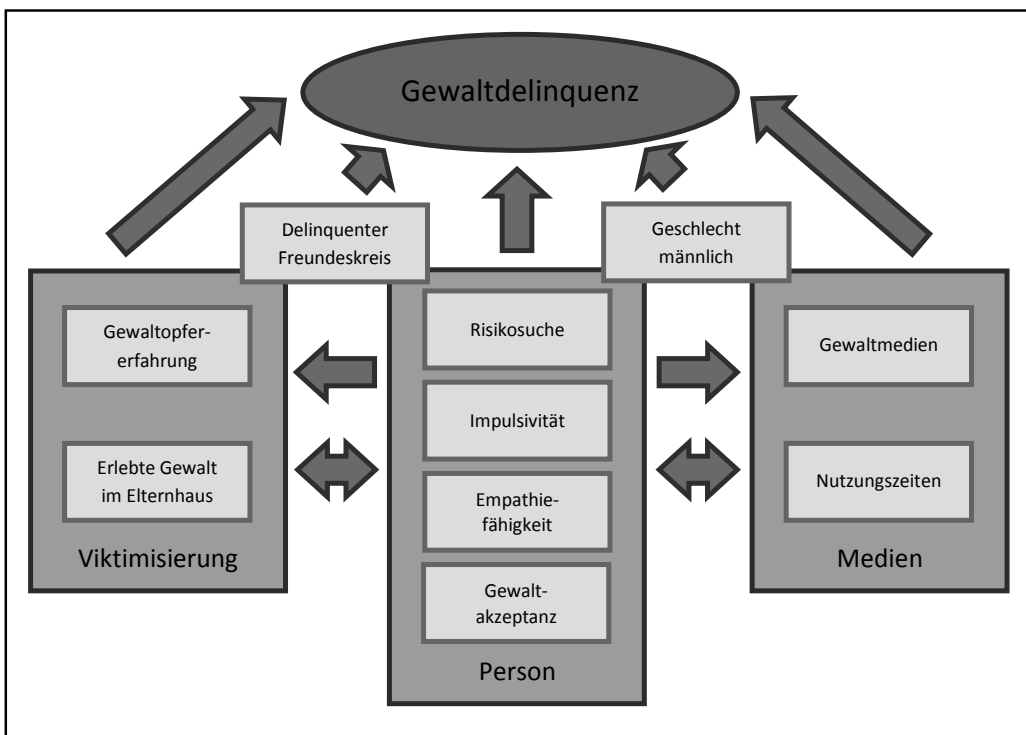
Gewaltdelinquenz

Delinquenter Freundeskreis

Geschlecht männlich

Gewaltopfererfahrung

Erlebte Gewalt im Elternhaus

Viktimisierung

Risikosuche

Impulsivität

Empathiefähigkeit

Gewaltakzeptanz

Person

Gewaltmedien

Nutzungszeiten

Medien